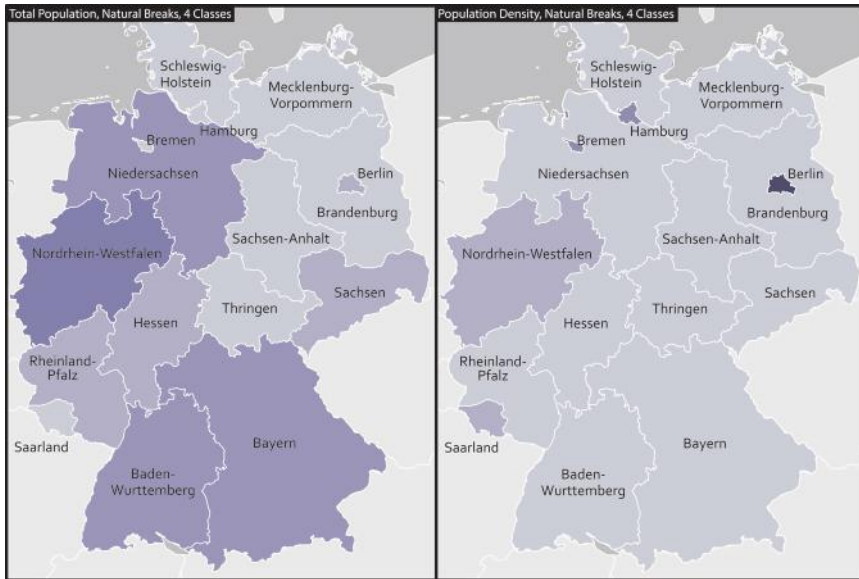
Total Population, Natural Breaks, 4 Classes

Schleswig-Holstein
Mecklenburg-Vorpommern
Hamburg
Bremen
Niedersachsen
Berlin
Brandenburg
Nordrhein-Westfalen
Sachsen-Anhalt
Sachsen
Hessen
Thringen
Rheinland-Pfalz
Saarland
Bayern
Baden-Wurttemberg

Population Density, Natural Breaks, 4 Classes

Schleswig-Holstein
Mecklenburg-Vorpommern
Hamburg
Bremen
Niedersachsen
Berlin
Brandenburg
Nordrhein-Westfalen
Sachsen-Anhalt
Sachsen
Hessen
Thringen
Rheinland-Pfalz
Saarland
Bayern
Baden-Wurttemberg